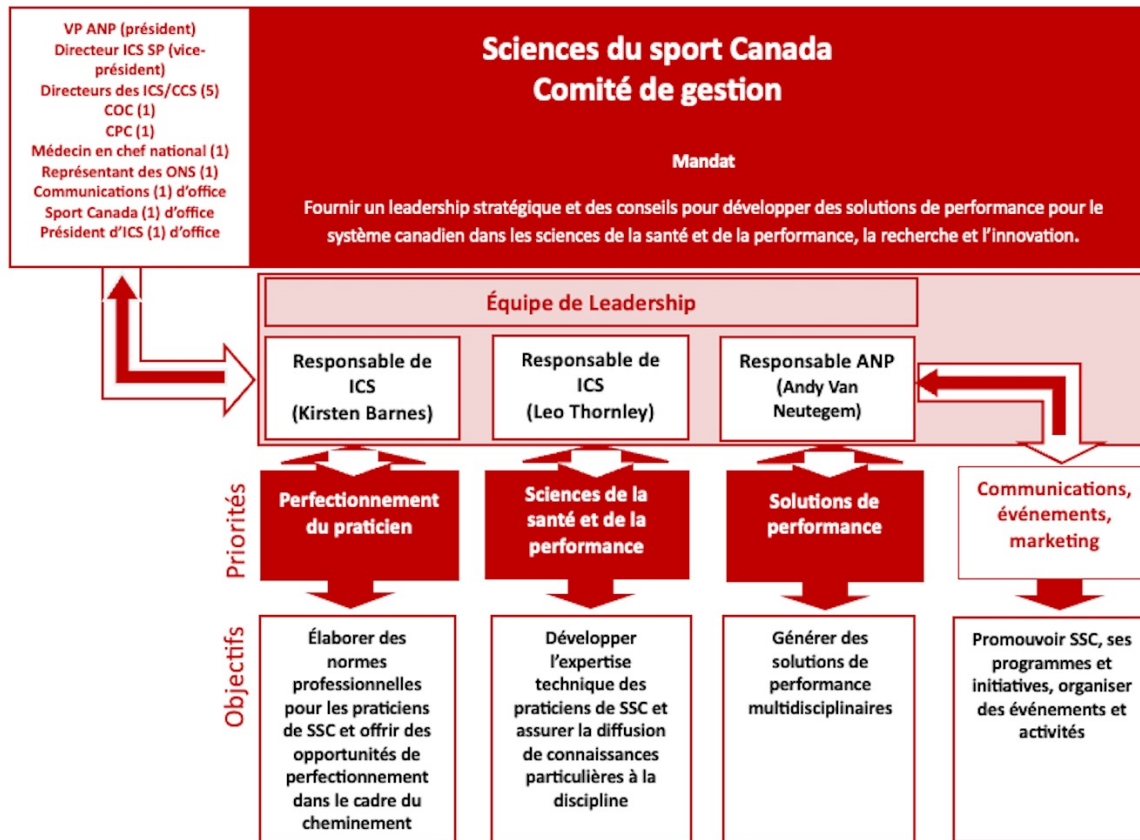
VP ANP (président)
Directeur ICS SP (vice-président)
Directeurs des ICS/CCS (5)
COC (1)
CPC (1)
Médecin en chef national (1)
Représentant des ONS (1)
Communications (1) d'office
Sport Canada (1) d'office
Président d'ICS (1) d'office

Sciences du sport Canada
Comité de gestion

Mandat

Fournir un leadership stratégique et des conseils pour développer des solutions de performance pour le système canadien dans les sciences de la santé et de la performance, la recherche et l'innovation.

Équipe de Leadership

Responsable de ICS (Kirsten Barnes)

Responsable de ICS (Leo Thornley)

Responsable ANP (Andy Van Neutegem)

Priorités

Perfectionnement du praticien

Sciences de la santé et de la performance

Solutions de performance

Communications, événements, marketing

Objectifs

Élaborer des normes professionnelles pour les praticiens de SSC et offrir des opportunités de perfectionnement dans le cadre du cheminement

Développer l'expertise technique des praticiens de SSC et assurer la diffusion de connaissances particulières à la discipline

Générer des solutions de performance multidisciplinaires

Promouvoir SSC, ses programmes et initiatives, organiser des événements et activités